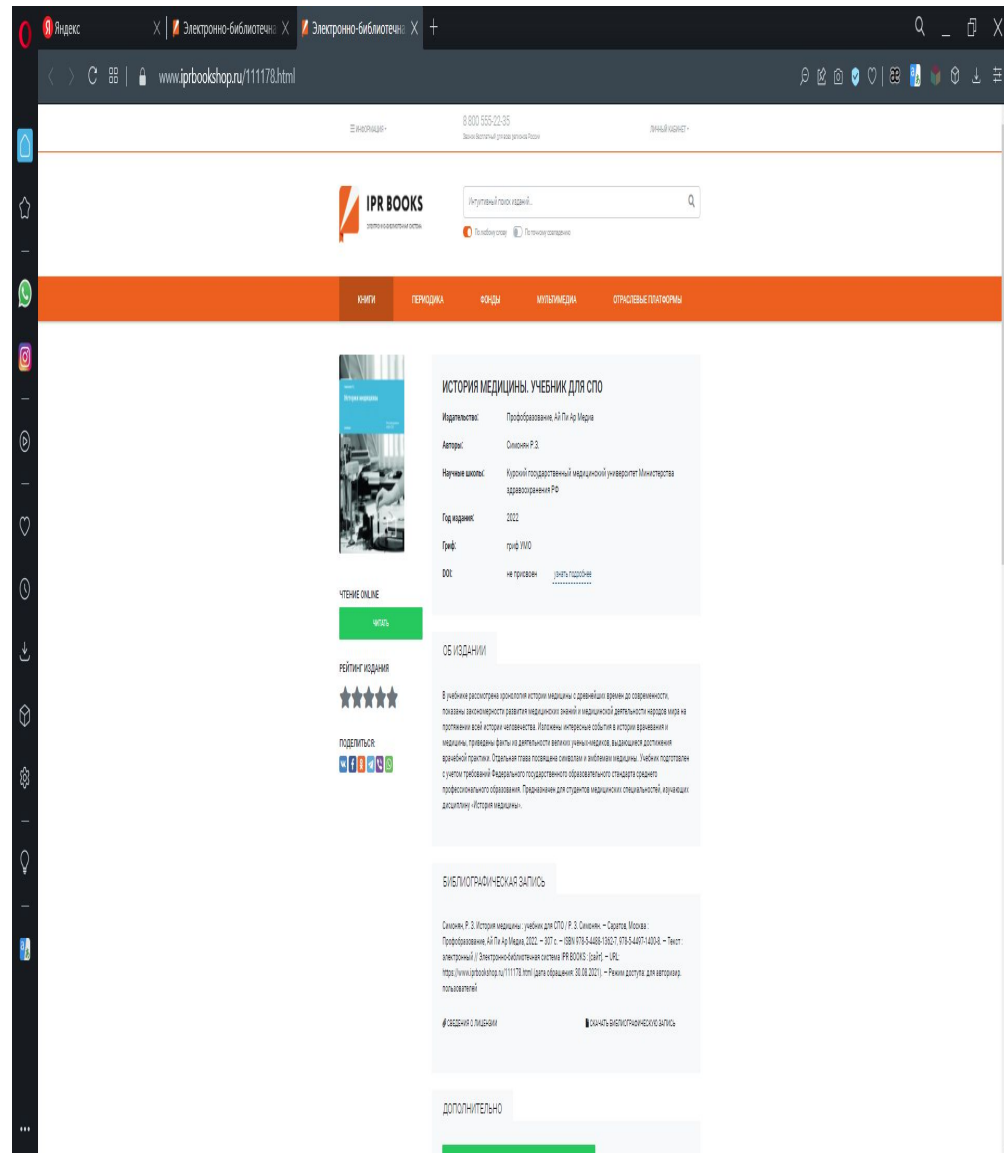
Яндекс
Электронно-библиотечна
Электронно-библиотечна
www.iprbookshop.ru/111178.html

ИНФОРМАЦИЯ
8 800 555-22-35
Звонок бесплатный для всех регионов России
ЛИЧНЫЙ КАБИНЕТ

IPR BOOKS
ЭЛЕКТРОННО-БИБЛИОТЕЧНАЯ СИСТЕМА
Интуитивный поиск изданий...
По любому слову
По точному совпадению

КНИГИ
ПЕРИОДИКА
ФОНДЫ
МУЛЬТИМЕДИА
ОТРАСЛЕВЫЕ ПЛАТФОРМЫ

История медицины

ИСТОРИЯ МЕДИЦИНЫ. УЧЕБНИК ДЛЯ СПО

Издательство: Профобразование, Ай Пи Ар Медиа
Авторы: Симонян Р.З.
Научные школы: Курский государственный медицинский университет Министерства здравоохранения РФ
Год издания: 2022
Гриф: гриф УМО
DOI: не присвоен узнать подробнее

ЧТЕНИЕ ONLINE
ЧИТАТЬ
РЕЙТИНГ ИЗДАНИЯ
ПОДЕЛИТЬСЯ:

ОБ ИЗДАНИИ

В учебнике рассмотрена хронология истории медицины с древнейших времен до современности, показаны закономерности развития медицинских знаний и медицинской деятельности народов мира на протяжении всей истории человечества. Изложены интересные события в истории врачевания и медицины, приведены факты из деятельности великих ученых-медиков, выдающиеся достижения врачебной практики. Отдельная глава посвящена символам и эмблемам медицины. Учебник подготовлен с учетом требований Федерального государственного образовательного стандарта среднего профессионального образования. Предназначен для студентов медицинских специальностей, изучающих дисциплину «История медицины».

БИБЛИОГРАФИЧЕСКАЯ ЗАПИСЬ

Симонян, Р. З. История медицины : учебник для СПО / Р. З. Симонян. — Саратов, Москва : Профобразование, Ай Пи Ар Медиа, 2022. — 307 c. — ISBN 978-5-4488-1362-7, 978-5-4497-1400-8. — Текст : электронный // Электронно-библиотечная система IPR BOOKS : [сайт]. — URL: https://www.iprbookshop.ru/111178.html (дата обращения: 30.08.2021). — Режим доступа: для авторизир. пользователей

СВЕДЕНИЯ О ЛИЦЕНЗИАХ
СКАЧАТЬ БИБЛИОГРАФИЧЕСКУЮ ЗАПИСЬ

ДОПОЛНИТЕЛЬНО